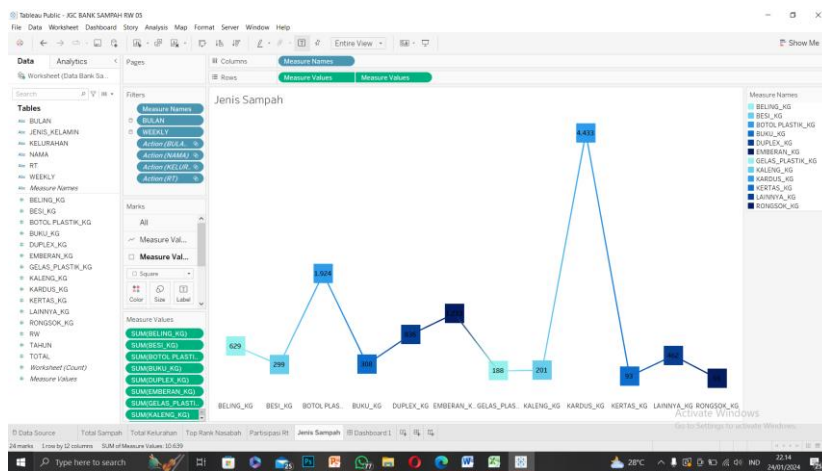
Tableau Public - JGC BANK SAMPAH RW 05
File Data Worksheet Dashboard Story Analysis Map Format Server Window Help
Entire View
Show Me
Data Analytics
Worksheet (Data Bank Sa...
Search
Tables
BULAN
JENIS_KELAMIN
KELURAHAN
NAMA
RT
WEEKLY
Measure Names
BELING_KG
BESI_KG
BOTOL PLASTIK_KG
BUKU_KG
DUPLEX_KG
EMBERAN_KG
GELAS_PLASTIK_KG
KALENG_KG
KARDUS_KG
KERTAS_KG
LAINNYA_KG
RONGSOK_KG
RW
TAHUN
TOTAL
Worksheet (Count)
Measure Values
Pages
Filters
Measure Names
BULAN
WEEKLY
Action (BULA...
Action (NAMA)
Action (KELUR...
Action (RT)
Marks
All
Measure Val...
Measure Val...
Square
Color Size Label
Measure Values
SUM(BELING_KG)
SUM(BESI_KG)
SUM(BOTOL PLASTI..
SUM(BUKU_KG)
SUM(DUPLEX_KG)
SUM(EMBERAN_KG)
SUM(GELAS_PLASTI..
SUM(KALENG_KG)
Columns Measure Names
Rows Measure Values Measure Values
Jenis Sampah
629
299
1.924
308
4.433
188
201
BELING_KG BESI_KG BOTOL PLAS.. BUKU_KG DUPLEX_KG EMBERAN_K.. GELAS PLAS.. KALENG_KG KARDUS_KG KERTAS_KG LAINNYA_KG RONGSOK_KG
Measure Names
BELING_KG
BESI_KG
BOTOL PLASTIK_KG
BUKU_KG
DUPLEX_KG
EMBERAN_KG
GELAS_PLASTIK_KG
KALENG_KG
KARDUS_KG
KERTAS_KG
LAINNYA_KG
RONGSOK_KG
Activate Windows
Go to Settings to activate Windows.
Data Source Total Sampah Total Kelurahan Top Rank Nasabah Partisipasi Rt Jenis Sampah Dashboard 1
24 marks 1 row by 12 columns SUM of Measure Values: 10.639
Type here to search
28°C IND 22:14 24/01/2024